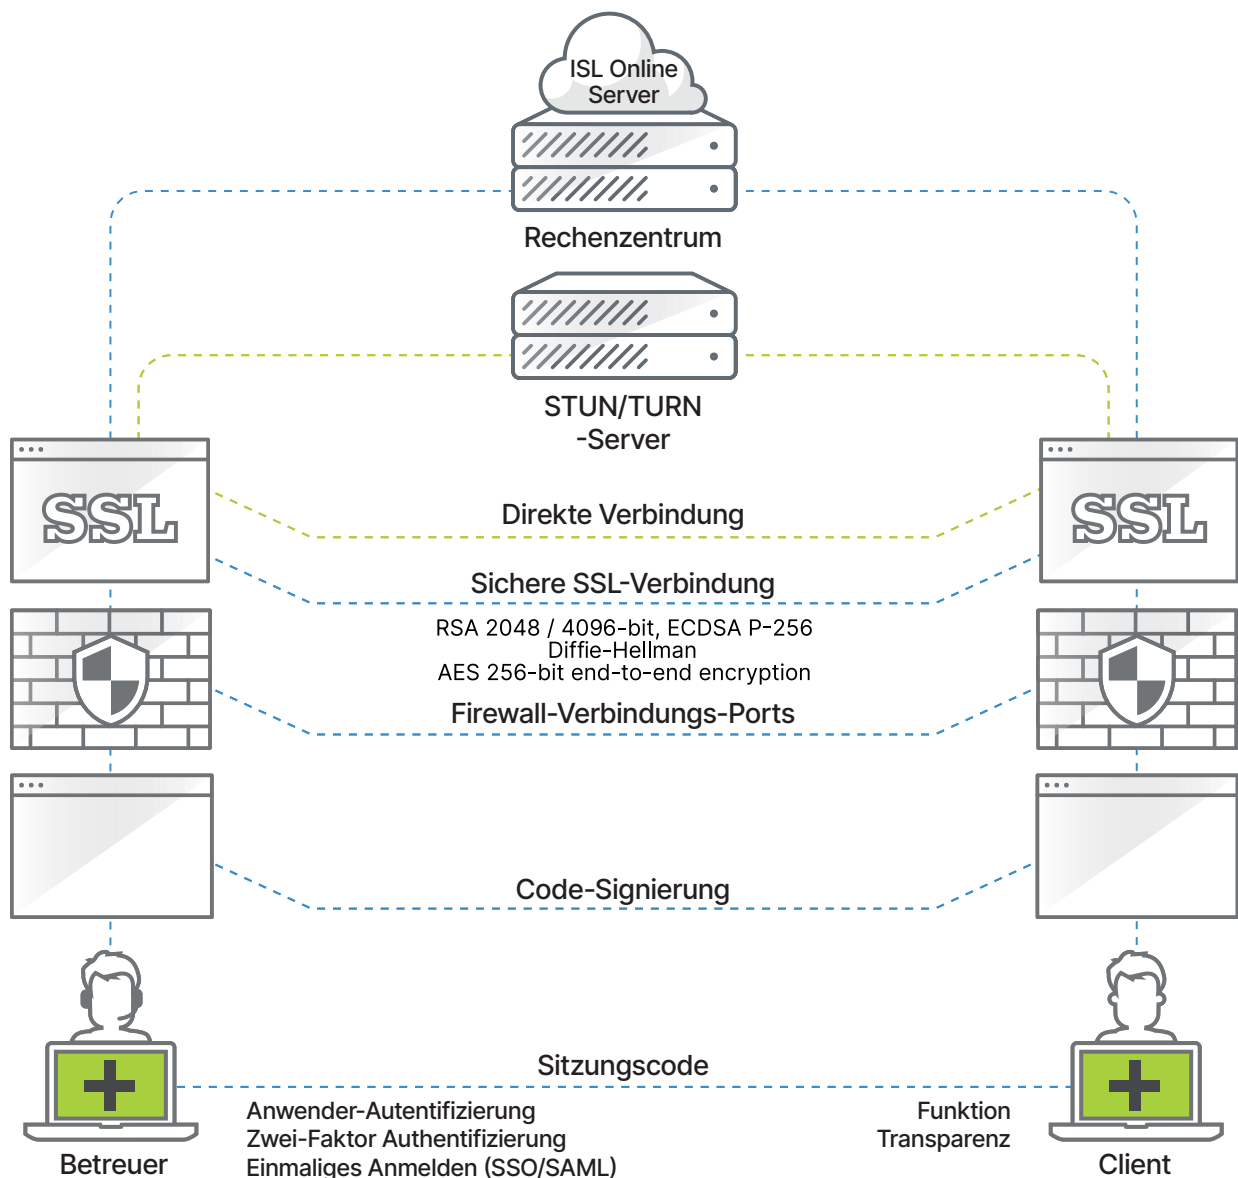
ISL Online Server

Rechenzentrum

STUN/TURN -Server

SSL

SSL

Direkte Verbindung

Sichere SSL-Verbindung

RSA 2048 / 4096-bit, ECDSA P-256
Diffie-Hellman
AES 256-bit end-to-end encryption

Firewall-Verbindungs-Ports

Code-Signierung

Sitzungscode

Anwender-Autentifizierung
Zwei-Faktor Authentifizierung
Einmaliges Anmelden (SSO/SAML)

Funktion
Transparenz

Betreuer

Client